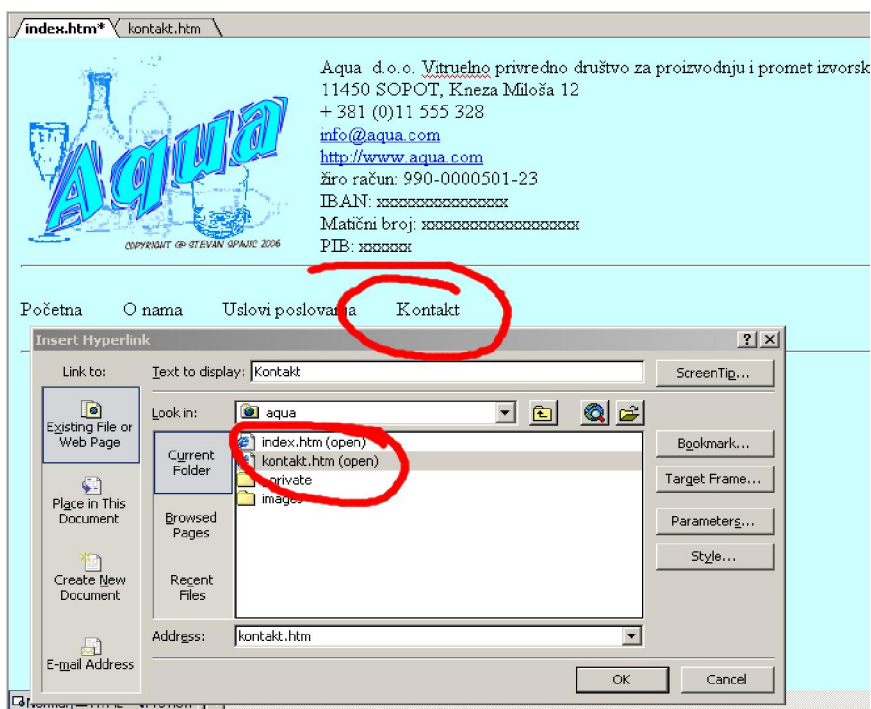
index.htm* kontakt.htm

Aqua

COPYRIGHT @ STEVAN SPAJIC 2006

Aqua d.o.o. Vitruelno privredno društvo za proizvodnju i promet izvorsk
11450 SOPOT, Kneza Miloša 12
+ 381 (0)11 555 328
info@aqua.com
http://www.aqua.com
žiro račun: 990-0000501-23
IBAN: xxxxxxxxxxxxxxxx
Matični broj: xxxxxxxxxxxxxxxxxx
PIB: xxxxxx

Početna O nama Uslovi poslovanja Kontakt

Insert Hyperlink

Link to:

Existing File or Web Page

Place in This Document

Create New Document

E-mail Address

Text to display: Kontakt

ScreenTip...

Look in: aqua

Current Folder

Browsed Pages

Recent Files

index.htm (open)
kontakt.htm (open)
private
images

Bookmark...

Target Frame...

Parameters...

Style...

Address: kontakt.htm

OK

Cancel